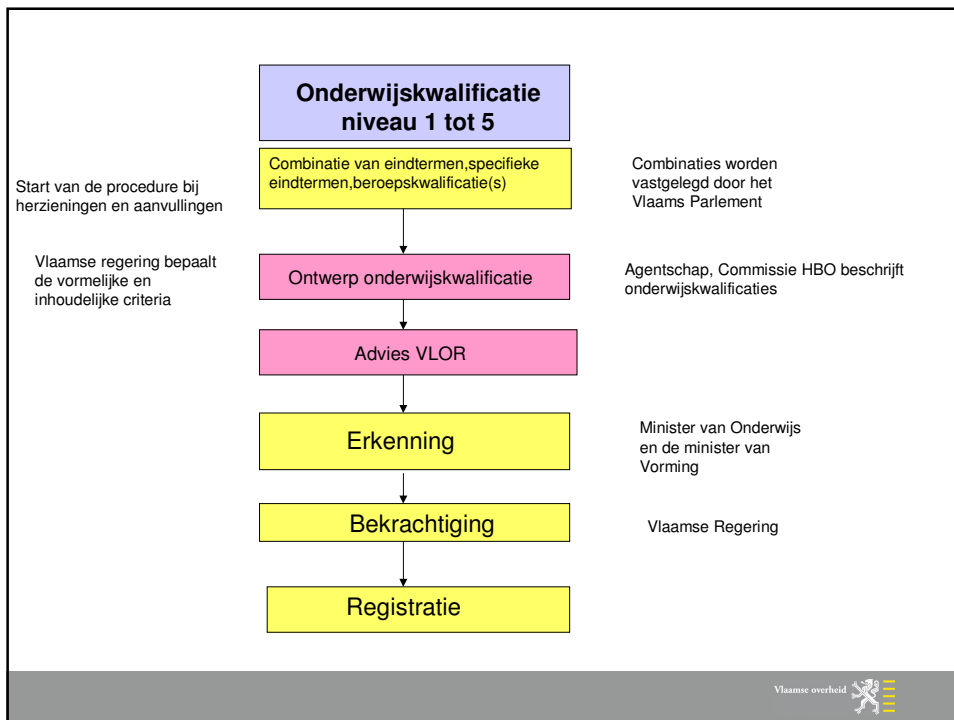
Onderwijskwalificatie niveau 1 tot 5

Start van de procedure bij herzieningen en aanvullingen

Combinatie van eindtermen,specifieke eindtermen,beroepskwalificatie(s)

Combinaties worden vastgelegd door het Vlaams Parlement

Vlaamse regering bepaalt de vormelijke en inhoudelijke criteria

Ontwerp onderwijskwalificatie

Agentschap, Commissie HBO beschrijft onderwijskwalificaties

Advies VLOR

Erkenning

Minister van Onderwijs en de minister van Vorming

Bekrachtiging

Vlaamse Regering

Registratie

Vlaamse overheid